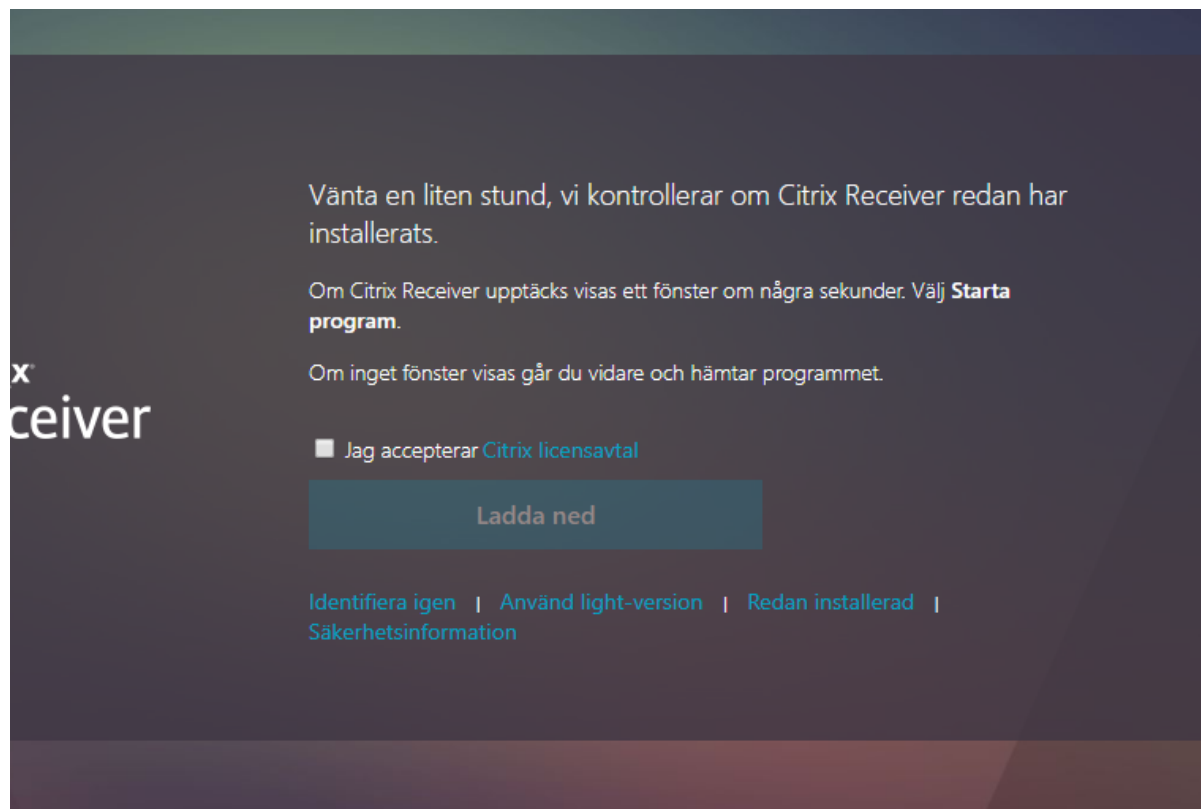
x
ceiver

Vänta en liten stund, vi kontrollerar om Citrix Receiver redan har installerats.

Om Citrix Receiver upptäcks visas ett fönster om några sekunder. Välj **Starta program**.

Om inget fönster visas går du vidare och hämtar programmet.

Jag accepterar Citrix licensavtal

Ladda ned

Identifiera igen | Använd light-version | Redan installerad | Säkerhetsinformation